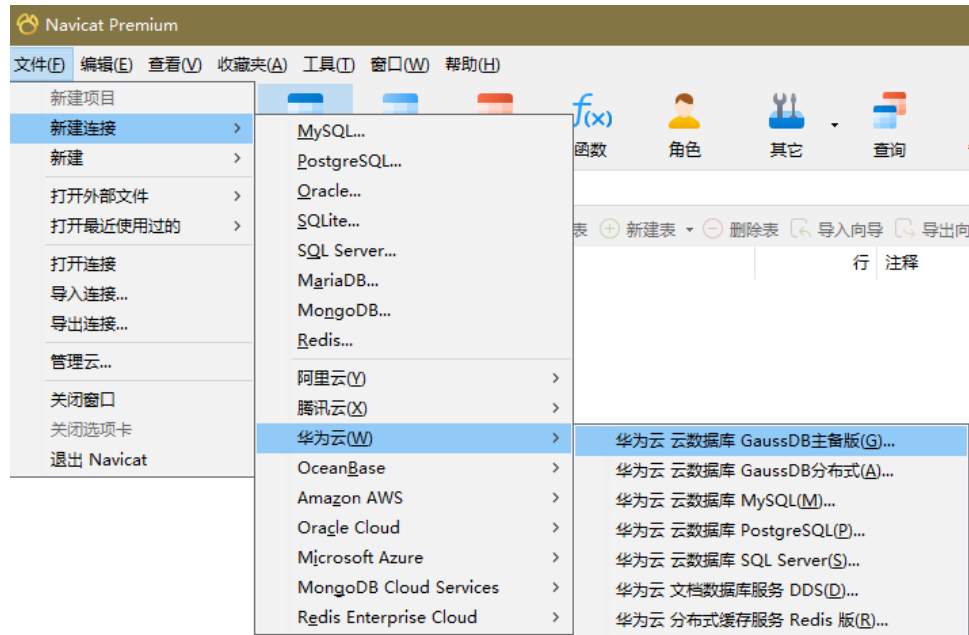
Navicat Premium

文件(F) 编辑(E) 查看(V) 收藏夹(A) 工具(T) 窗口(W) 帮助(H)

新建项目
新建连接
新建
打开外部文件
打开最近使用过的
打开连接
导入连接...
导出连接...
管理云...
关闭窗口
关闭选项卡
退出 Navicat

MySQL...
PostgreSQL...
Oracle...
SQLite...
SQL Server...
MariaDB...
MongoDB...
Redis...
阿里云(Y)
腾讯云(X)
华为云(W)
OceanBase
Amazon AWS
Oracle Cloud
Microsoft Azure
MongoDB Cloud Services
Redis Enterprise Cloud

函数 角色 其它 查询

表 新建表 删除表 导入向导 导出向

行 注释

华为云 云数据库 GaussDB主备版(G)...
华为云 云数据库 GaussDB分布式(A)...
华为云 云数据库 MySQL(M)...
华为云 云数据库 PostgreSQL(P)...
华为云 云数据库 SQL Server(S)...
华为云 文档数据库服务 DDS(D)...
华为云 分布式缓存服务 Redis 版(R)...